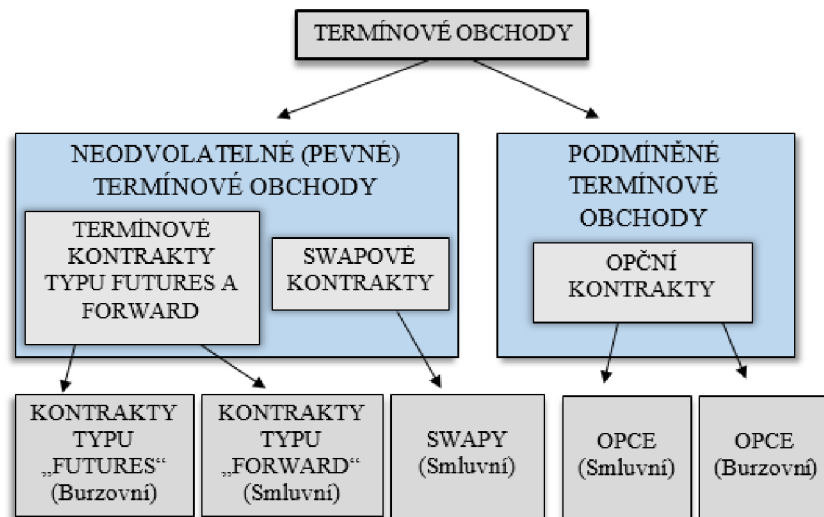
TERMÍNOVÉ OBCHODY

NEODVOLATELNÉ (PEVNÉ) TERMÍNOVÉ OBCHODY

TERMÍNOVÉ KONTRAKTY TYPU FUTURES A FORWARD

SWAPOVÉ KONTRAKTY

PODMÍNĚNÉ TERMÍNOVÉ OBCHODY

OPČNÍ KONTRAKTY

KONTRAKTY TYPU „FUTURES“ (Burzovní)

KONTRAKTY TYPU „FORWARD“ (Smluvní)

SWAPY (Smluvní)

OPCE (Smluvní)

OPCE (Burzovní)